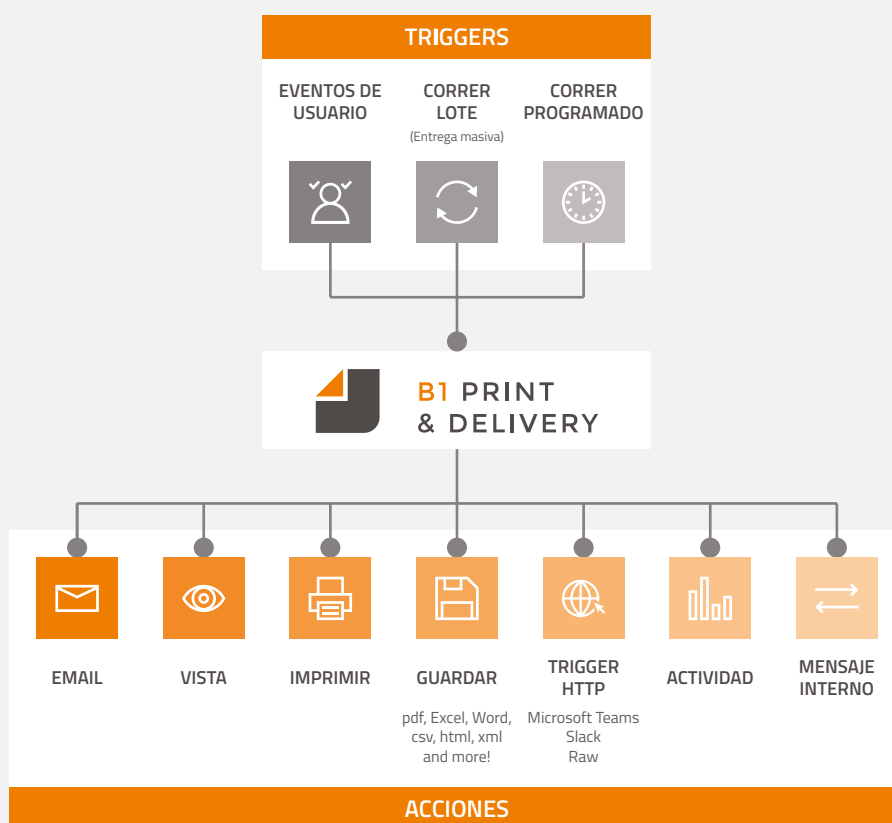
TRIGGERS

EVENTOS DE USUARIO

CORRER LOTE
(Entrega masiva)

CORRER PROGRAMADO

B1 PRINT & DELIVERY

EMAIL

VISTA

IMPRIMIR

GUARDAR
pdf, Excel, Word, csv, html, xml and more!

TRIGGER HTTP
Microsoft Teams
Slack
Raw

ACTIVIDAD

MENSAJE INTERNO

ACCIONES